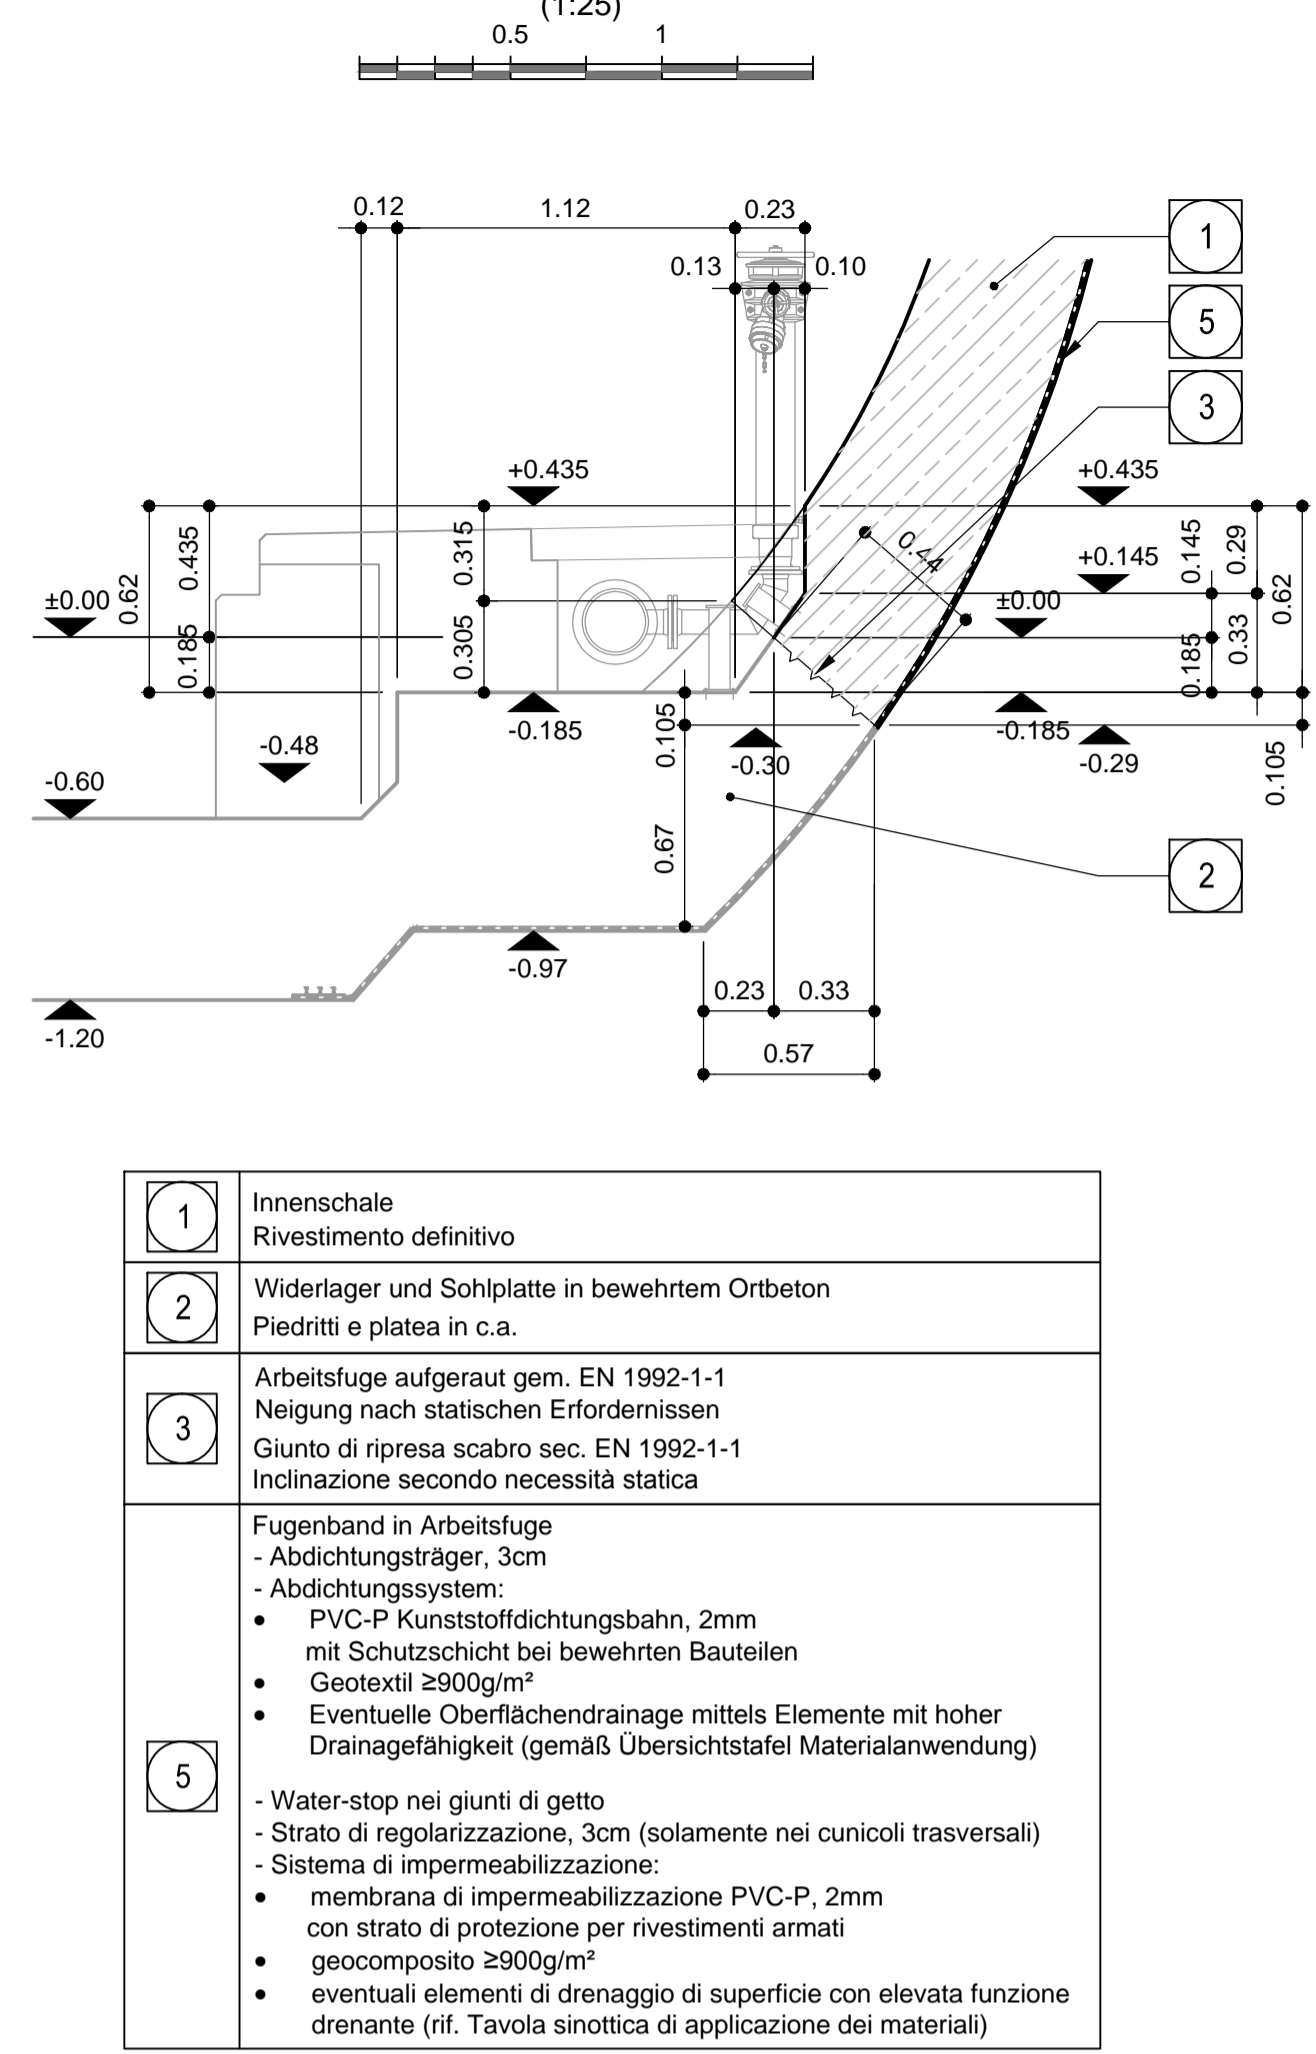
(1:25)
0.5 1

0.12 1.12 0.23
0.13 0.10

1
5
3

+0.435 +0.435
0.44
+0.145
±0.00 0.62 0.435 0.315 0.145 0.29
±0.00 0.33 0.62
0.185 0.305 0.185
-0.185 0.105 -0.185
-0.30 -0.29
-0.48 0.105
-0.60
0.67
2
-0.97
0.23 0.33
-1.20
0.57

| | |
|---|---|
| 1 | Innenschale<br>Rivestimento definitivo |
| 2 | Widerlager und Sohlplatte in bewehrtem Ortbeton<br>Piedritti e platea in c.a. |
| 3 | Arbeitsfuge aufgeraut gem. EN 1992-1-1<br>Neigung nach statischen Erfordernissen<br>Giunto di ripresa scabro sec. EN 1992-1-1<br>Inclinazione secondo necessità statica |
| 5 | Fugenband in Arbeitsfuge<br>- Abdichtungsträger, 3cm<br>- Abdichtungssystem:<br>• PVC-P Kunststoffdichtungsbahn, 2mm mit Schutzschicht bei bewehrten Bauteilen<br>• Geotextil ≥900g/m²<br>• Eventuelle Oberflächendrainage mittels Elemente mit hoher Drainagefähigkeit (gemäß Übersichtstafel Materialanwendung)<br><br>- Water-stop nei giunti di getto<br>- Strato di regolarizzazione, 3cm (solamente nei cunicoli trasversali)<br>- Sistema di impermeabilizzazione:<br>• membrana di impermeabilizzazione PVC-P, 2mm con strato di protezione per rivestimenti armati<br>• geocomposito ≥900g/m²<br>• eventuali elementi di drenaggio di superficie con elevata funzione drenante (rif. Tavola sinottica di applicazione dei materiali) |